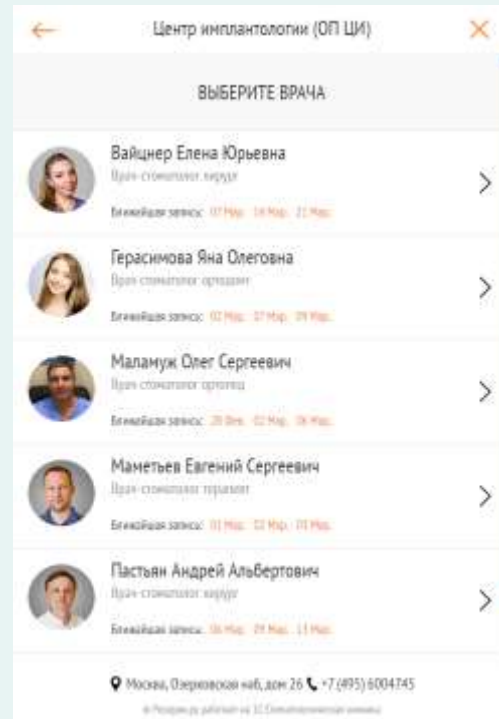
Центр имплантологии (ОП ЦИ)

ВЫБЕРИТЕ ВРАЧА

Вайцнер Елена Юрьевна
Врач-стоматолог хирург
Ближайшая запись: 07 Мар. 14 Мар. 21 Мар.

Герасимова Яна Олеговна
Врач-стоматолог ортодонт
Ближайшая запись: 02 Мар. 07 Мар. 09 Мар.

Маламуж Олег Сергеевич
Врач-стоматолог ортопед
Ближайшая запись: 28 Фев. 02 Мар. 06 Мар.

Маметьев Евгений Сергеевич
Врач-стоматолог терапевт
Ближайшая запись: 01 Мар. 02 Мар. 03 Мар.

Пастьян Андрей Альбертович
Врач-стоматолог хирург
Ближайшая запись: 06 Мар. 09 Мар. 13 Мар.

Москва, Озерковская наб, дом 26 +7 (495) 6004745
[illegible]